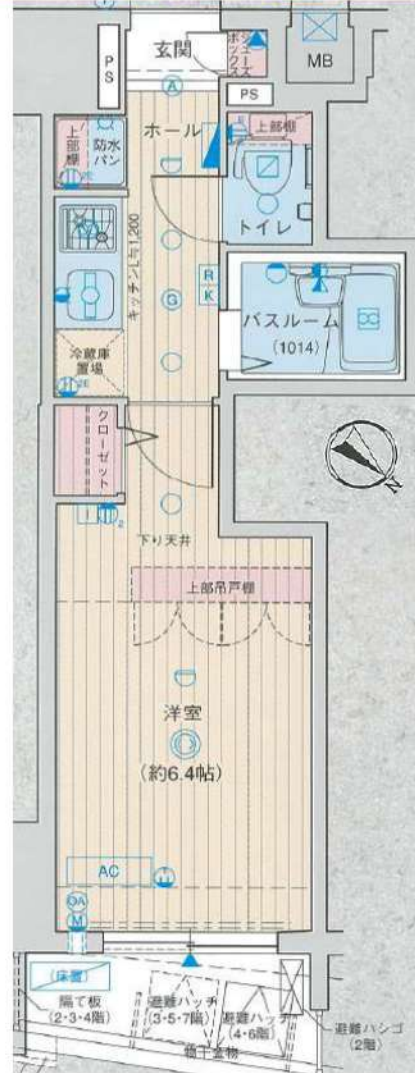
玄関

PS

シューズボックス

MB

PS

A

ホール

上部棚

上部棚

防水パン

トイレ

キッチン L1,200

R

K

G

バスルーム
(1014)

冷蔵庫置場

クローゼット

下り天井

上部吊戸棚

洋室
(約6.4帖)

AC

OA

M

(床置)

隔て板
(2·3·4階)

避難ハッチ
(3·5·7階)

避難ハッチ
(4·6階)

避難ハシゴ
(2階)

手摺金物